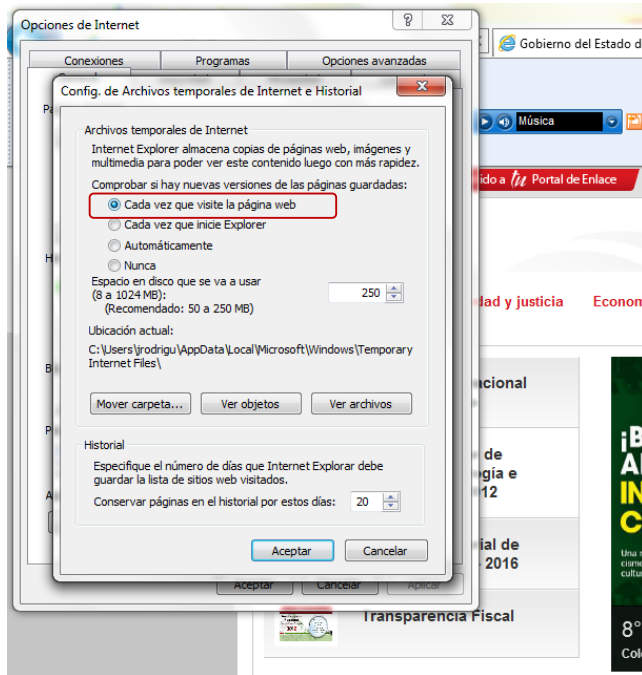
Opciones de Internet

Conexiones | Programas | Opciones avanzadas

Gobierno del Estado d

Música

ido a Portal de Enlace

dad y justicia   Econom

acional

de
gía e
12

ial de
2016

Transparencia Fiscal

¡B
A
IN
C

8°
Col

Config. de Archivos temporales de Internet e Historial

Archivos temporales de Internet
Internet Explorer almacena copias de páginas web, imágenes y multimedia para poder ver este contenido luego con más rapidez.

Comprobar si hay nuevas versiones de las páginas guardadas:
Cada vez que visite la página web
Cada vez que inicie Explorer
Automáticamente
Nunca

Espacio en disco que se va a usar (8 a 1024 MB): (Recomendado: 50 a 250 MB)
250

Ubicación actual:
C:\Users\jrodrigu\AppData\Local\Microsoft\Windows\Temporary Internet Files\

Mover carpeta... | Ver objetos | Ver archivos

Historial
Especifique el número de días que Internet Explorer debe guardar la lista de sitios web visitados.
Conservar páginas en el historial por estos días: 20

Aceptar | Cancelar

Aceptar | Cancelar | Aplicar